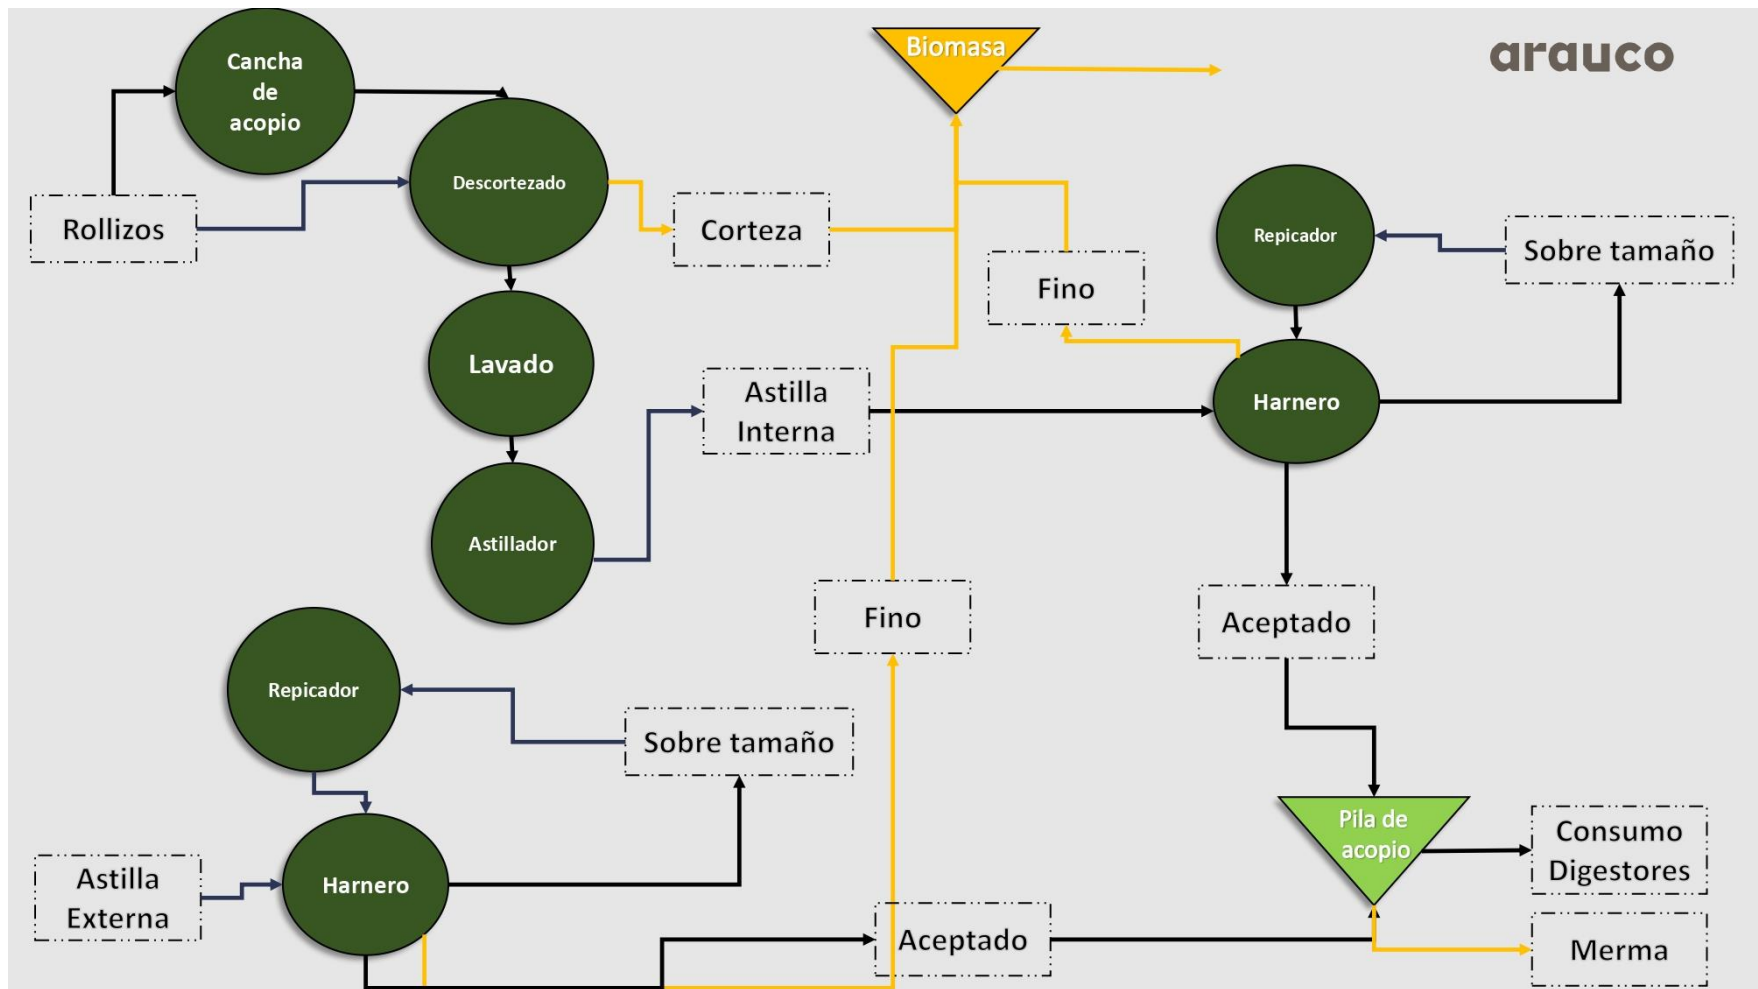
Cancha de acopio

Biomasa

arauco

Descortezado

Rollizos

Corteza

Repicador

Sobre tamaño

Fino

Lavado

Astilla Interna

Harnero

Astillador

Fino

Aceptado

Repicador

Sobre tamaño

Pila de acopio

Consumo Digestores

Astilla Externa

Harnero

Aceptado

Merma